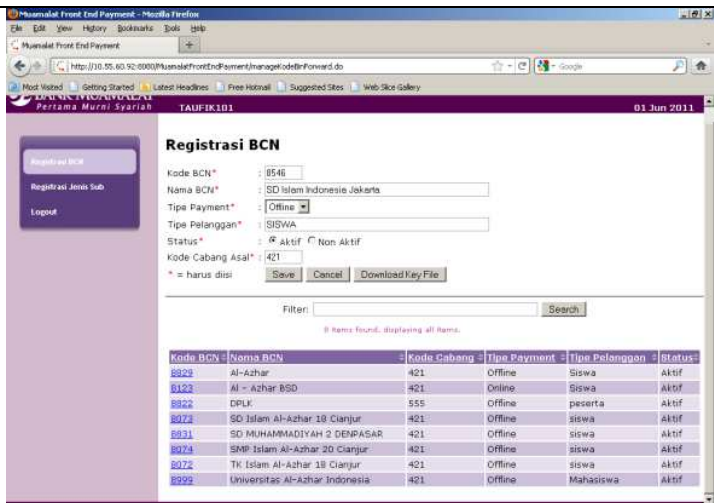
Muamalat Front End Payment - Mozilla Firefox

File Edit View History Bookmarks Tools Help

Muamalat Front End Payment

http://10.55.60.92:8080/MuamalatFrontEndPayment/manageKodeBnForward.do

Google

Most Visited Getting Started Latest Headlines Free Hotmail Suggested Sites Web Slice Gallery

Pertama Murni Syariah

TAUFIK101

01 Jun 2011

Registrasi BCN

Registrasi Jenis Sub

Logout

Registrasi BCN

Kode BCN* : 8546

Nama BCN* : SD Islam Indonesia Jakarta

Tipe Payment* : Offline

Tipe Pelanggan* : SISWA

Status* : Aktif Non Aktif

Kode Cabang Asal* : 421

* = harus diisi

Save Cancel Download Key File

Filter: Search

8 items found, displaying all items.

| Kode BCN | Nama BCN | Kode Cabang | Tipe Payment | Tipe Pelanggan | Status |
|---|---|---|---|---|---|
| 8828 | Al-Azhar | 421 | Offline | Siswa | Aktif |
| 8123 | Al - Azhar BSD | 421 | Online | Siswa | Aktif |
| 8822 | DPLK | 555 | Offline | peserta | Aktif |
| 8073 | SD Islam Al-Azhar 18 Cianjur | 421 | Offline | siswa | Aktif |
| 8831 | SD MUHAMMADIYAH 2 DENPASAR | 421 | Offline | siswa | Aktif |
| 8074 | SMP Islam Al-Azhar 20 Cianjur | 421 | Offline | siswa | Aktif |
| 8072 | TK Islam Al-Azhar 18 Cianjur | 421 | Offline | siswa | Aktif |
| 8999 | Universitas Al-Azhar Indonesia | 421 | Offline | Mahasiswa | Aktif |